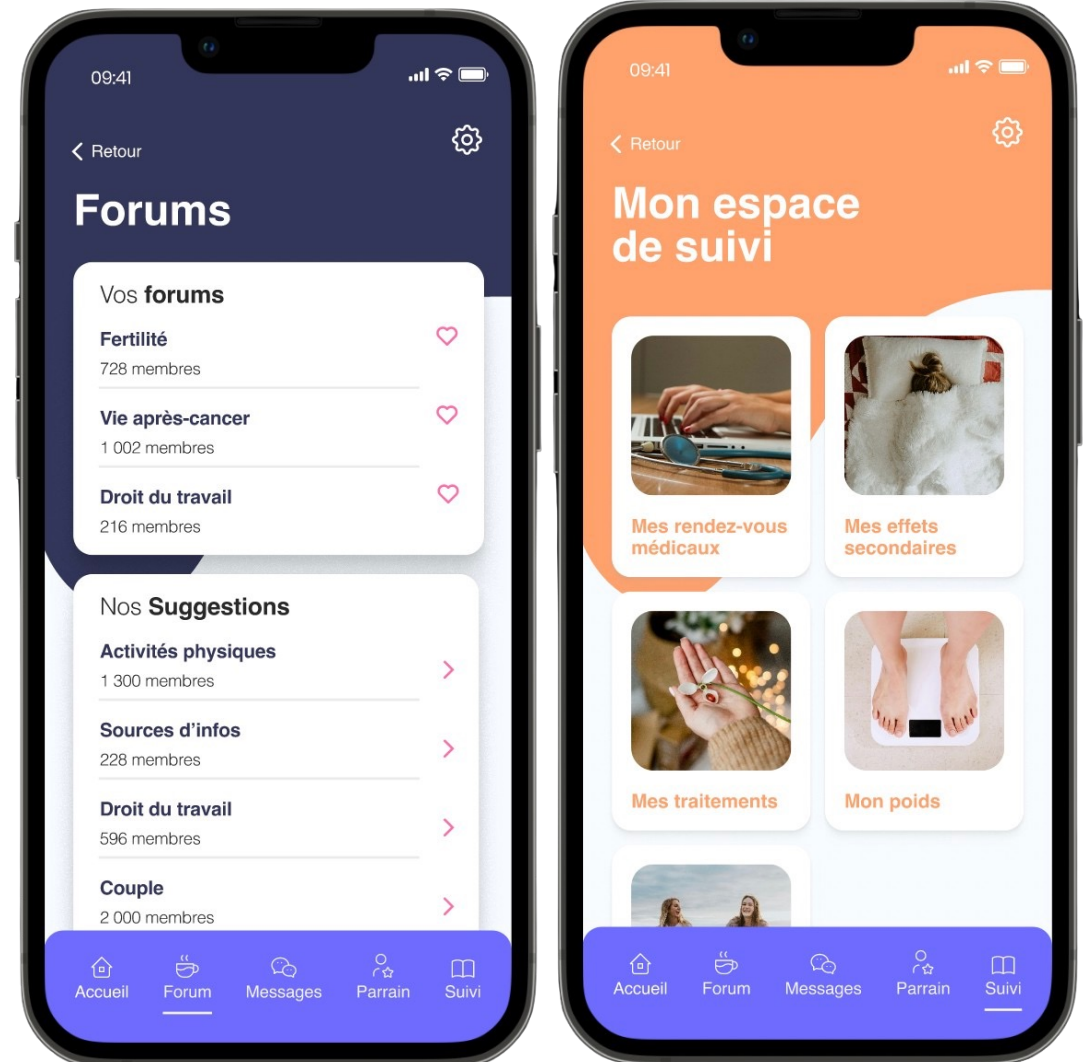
09:41

Retour

Forums

Vos forums

Fertilité
728 membres

Vie après-cancer
1 002 membres

Droit du travail
216 membres

Nos Suggestions

Activités physiques
1 300 membres

Sources d'infos
228 membres

Droit du travail
596 membres

Couple
2 000 membres

Accueil Forum Messages Parrain Suivi

09:41

Retour

Mon espace de suivi

Mes rendez-vous médicaux

Mes effets secondaires

Mes traitements

Mon poids

Accueil Forum Messages Parrain Suivi